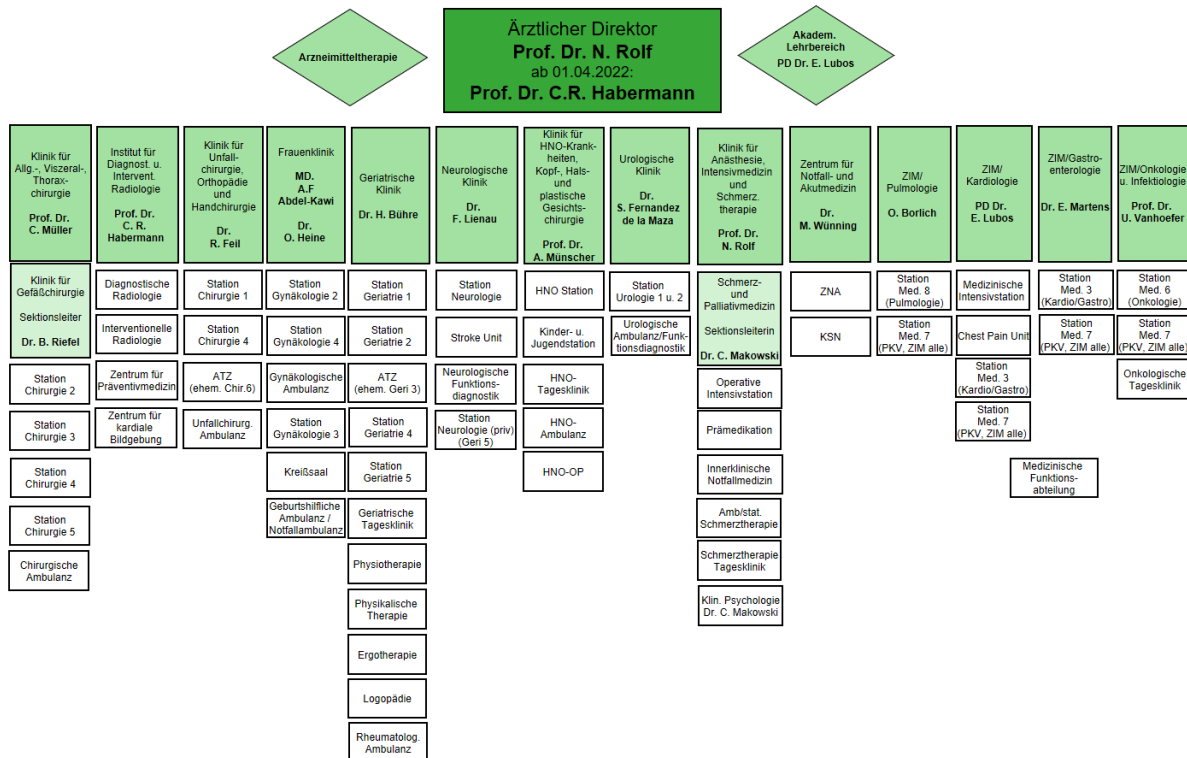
Arzneimitteltherapie

Ärztlicher Direktor
Prof. Dr. N. Rolf
ab 01.04.2022:
Prof. Dr. C.R. Habermann

Akadem. Lehrbereich
PD Dr. E. Lubos

Klinik für Allg.-, Viszeral-, Thorax-chirurgie
Prof. Dr. C. Müller

Klinik für Gefäßchirurgie
Sektionsleiter
Dr. B. Riefel

Station Chirurgie 2

Station Chirurgie 3

Station Chirurgie 4

Station Chirurgie 5

Chirurgische Ambulanz

Institut für Diagnost. u. Intervent. Radiologie
Prof. Dr. C. R. Habermann

Diagnostische Radiologie

Interventionelle Radiologie

Zentrum für Präventivmedizin

Zentrum für kardiale Bildgebung

Klinik für Unfall-chirurgie, Orthopädie und Handchirurgie
Dr. R. Feil

Station Chirurgie 1

Station Chirurgie 4

ATZ (ehem. Chir.6)

Unfallchirurg. Ambulanz

Frauenklinik
MD. A.F Abdel-Kawi
Dr. O. Heine

Station Gynäkologie 2

Station Gynäkologie 4

Gynäkologische Ambulanz

Station Gynäkologie 3

Kreißsaal

Geburtshilfliche Ambulanz / Notfallambulanz

Geriatrische Klinik
Dr. H. Bühre

Station Geriatrie 1

Station Geriatrie 2

ATZ (ehem. Geri 3)

Station Geriatrie 4

Station Geriatrie 5

Geriatrische Tagesklinik

Physiotherapie

Physikalische Therapie

Ergotherapie

Logopädie

Rheumatolog. Ambulanz

Neurologische Klinik
Dr. F. Lienau

Station Neurologie

Stroke Unit

Neurologische Funktions-diagnostik

Station Neurologie (priv) (Geri 5)

Klinik für HNO-Krank-heiten, Kopf-, Hals- und plastische Gesichts-chirurgie
Prof. Dr. A. Münscher

HNO Station

Kinder- u. Jugendstation

HNO-Tagesklinik

HNO-Ambulanz

HNO-OP

Urologische Klinik
Dr. S. Fernandez de la Maza

Station Urologie 1 u. 2

Urologische Ambulanz/Funk-tionsdiagnostik

Klinik für Anästhesie, Intensivmedizin und Schmerz. therapie
Prof. Dr. N. Rolf

Schmerz- und Palliativmedizin
Sektionsleiterin
Dr. C. Makowski

Operative Intensivstation

Prämedikation

Innerklinische Notfallmedizin

Amb/stat. Schmerztherapie

Schmerztherapie Tagesklinik

Klin. Psychologie Dr. C. Makowski

Zentrum für Notfall- und Akutmedizin
Dr. M. Wünning

ZNA

KSN

ZIM/ Pulmologie
O. Borlich

Station Med. 8 (Pulmologie)

Station Med. 7 (PKV, ZIM alle)

ZIM/ Kardiologie
PD Dr. E. Lubos

Medizinische Intensivstation

Chest Pain Unit

Station Med. 3 (Kardio/Gastro)

Station Med. 7 (PKV, ZIM alle)

Medizinische Funktions-abteilung

ZIM/Gastro-enterologie
Dr. E. Martens

Station Med. 3 (Kardio/Gastro)

Station Med. 7 (PKV, ZIM alle)

ZIM/Onkologie u. Infektiologie
Prof. Dr. U. Vanhoefer

Station Med. 6 (Onkologie)

Station Med. 7 (PKV, ZIM alle)

Onkologische Tagesklinik